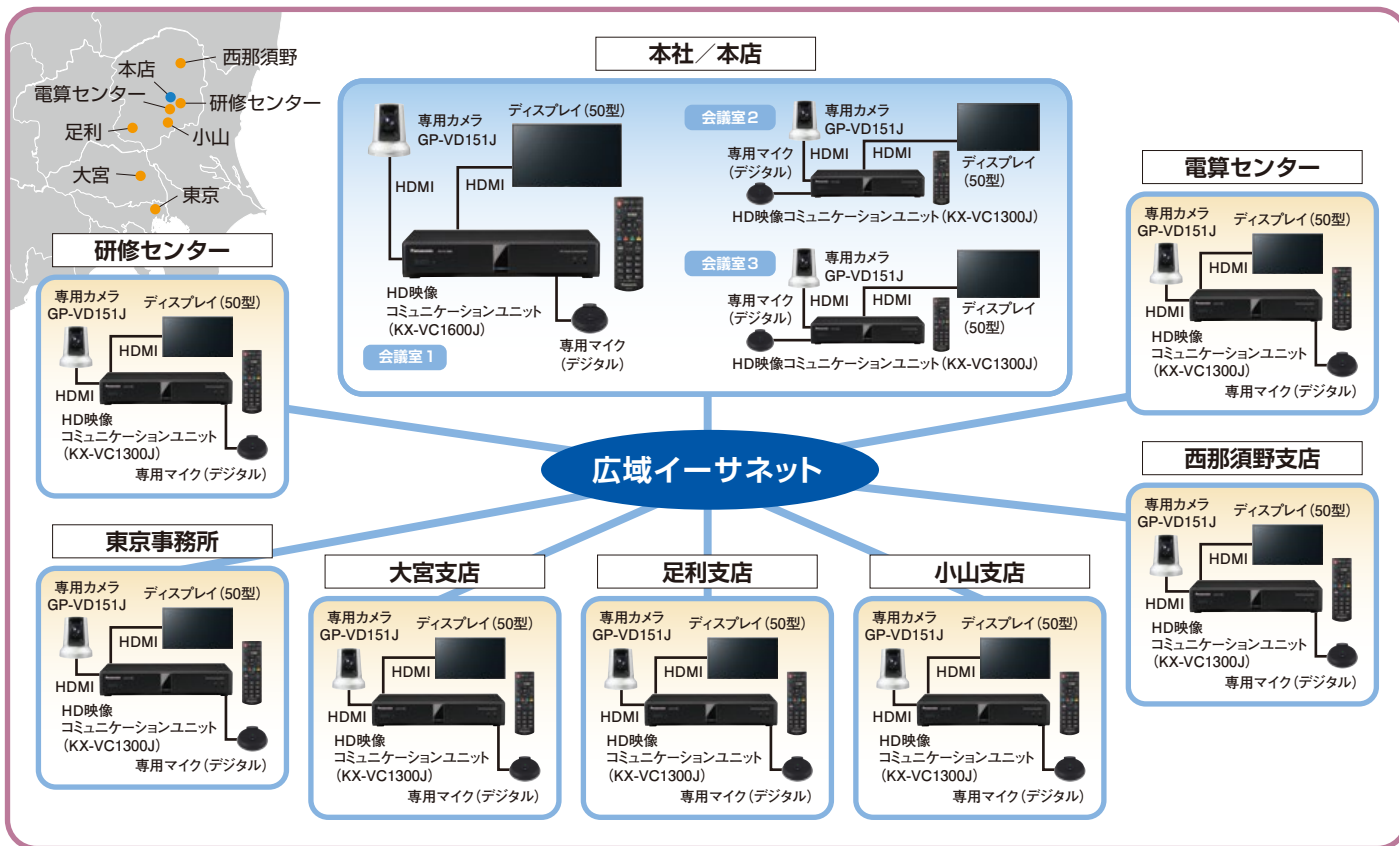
西那須野
本店
電算センター
研修センター
足利
小山
大宮
東京

本社／本店

専用カメラ GP-VD151J
ディスプレイ（50型）
HDMI
HDMI
HD映像 コミュニケーションユニット （KX-VC1600J）
専用マイク （デジタル）
会議室１

会議室２
専用カメラ GP-VD151J
専用マイク （デジタル）
HDMI
HDMI
ディスプレイ （50型）
HD映像コミュニケーションユニット（KX-VC1300J）

会議室３
専用カメラ GP-VD151J
専用マイク （デジタル）
HDMI
HDMI
ディスプレイ （50型）
HD映像コミュニケーションユニット（KX-VC1300J）

電算センター
専用カメラ GP-VD151J
ディスプレイ（50型）
HDMI
HDMI
HD映像 コミュニケーションユニット （KX-VC1300J）
専用マイク（デジタル）

研修センター
専用カメラ GP-VD151J
ディスプレイ（50型）
HDMI
HDMI
HD映像 コミュニケーションユニット （KX-VC1300J）
専用マイク（デジタル）

広域イーサネット

西那須野支店
専用カメラ GP-VD151J
ディスプレイ（50型）
HDMI
HDMI
HD映像 コミュニケーションユニット （KX-VC1300J）
専用マイク（デジタル）

東京事務所
専用カメラ GP-VD151J
ディスプレイ（50型）
HDMI
HDMI
HD映像 コミュニケーションユニット （KX-VC1300J）
専用マイク（デジタル）

大宮支店
専用カメラ GP-VD151J
ディスプレイ（50型）
HDMI
HDMI
HD映像 コミュニケーションユニット （KX-VC1300J）
専用マイク（デジタル）

足利支店
専用カメラ GP-VD151J
ディスプレイ（50型）
HDMI
HDMI
HD映像 コミュニケーションユニット （KX-VC1300J）
専用マイク（デジタル）

小山支店
専用カメラ GP-VD151J
ディスプレイ（50型）
HDMI
HDMI
HD映像 コミュニケーションユニット （KX-VC1300J）
専用マイク（デジタル）